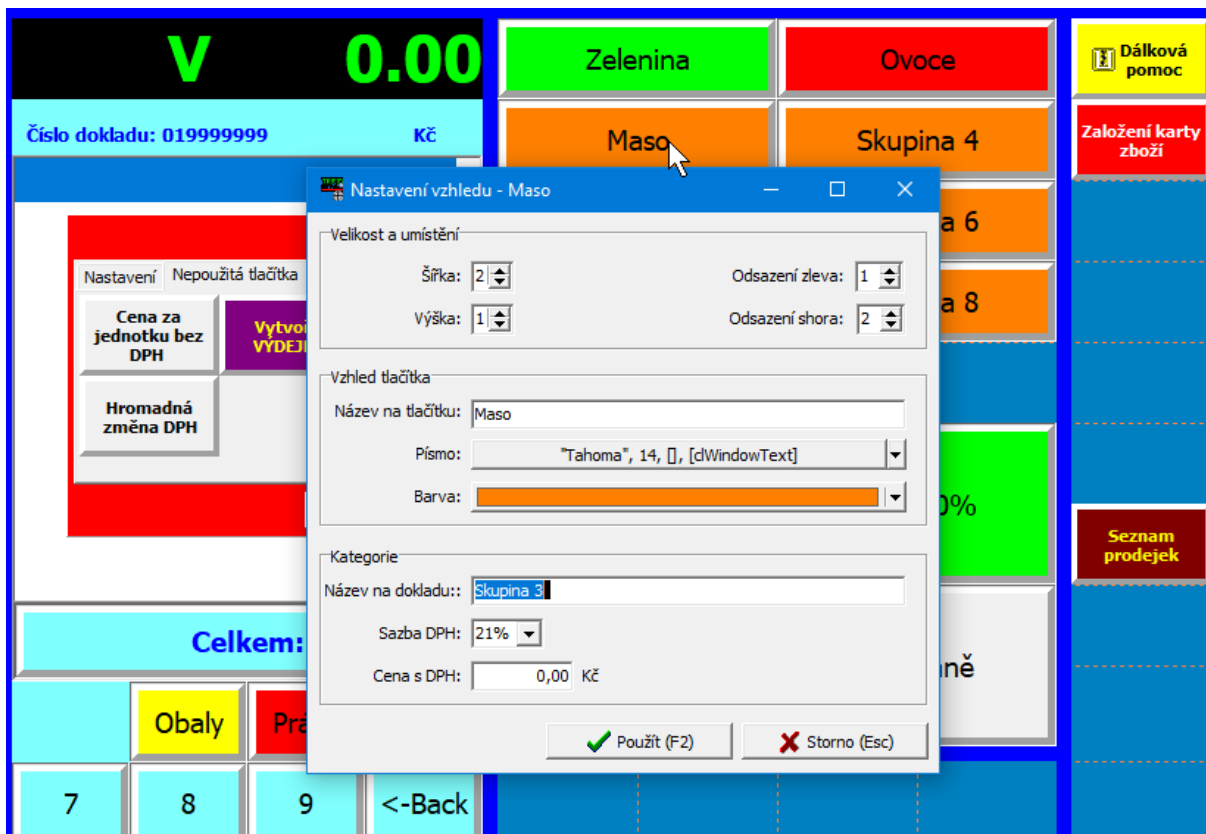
V 0.00

Číslo dokladu: 019999999 Kč

Nastavení Nepoužitá tlačítka

Cena za jednotku bez DPH

Vytvoř VÝDEJ

Hromadná změna DPH

Celkem:

Obaly

Prá

7 8 9 <-Back

Zelenina

Ovoce

Maso

Skupina 4

a 6

a 8

0%

ně

Dálková pomoc

Založení karty zboží

Seznam prodejek

Nastavení vzhledu - Maso

Velikost a umístění

Šířka: 2

Odsazení zleva: 1

Výška: 1

Odsazení shora: 2

Vzhled tlačítka

Název na tlačítku: Maso

Písmo: "Tahoma", 14, [], [clWindowText]

Barva:

Kategorie

Název na dokladu:: Skupina 3

Sazba DPH: 21%

Cena s DPH: 0,00 Kč

Použít (F2)

Storno (Esc)